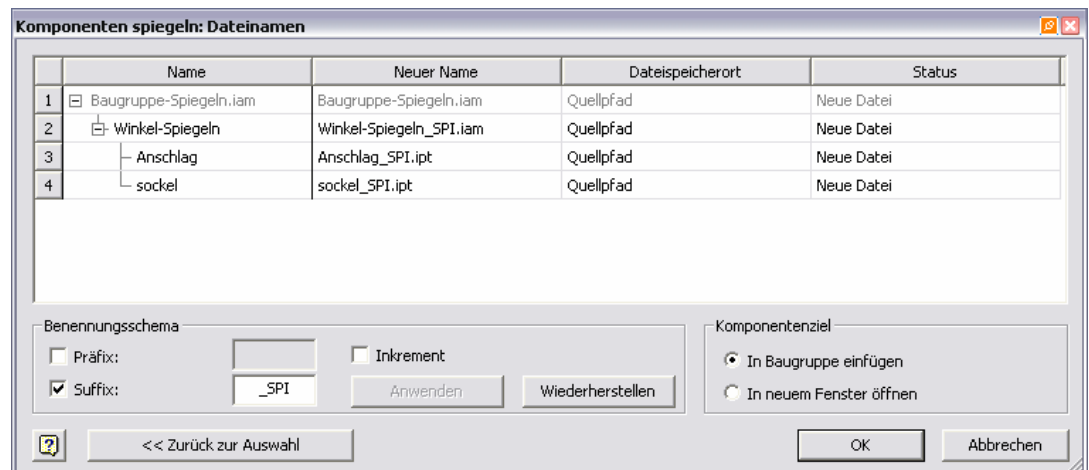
Komponenten spiegeln: Dateinamen

| | Name | Neuer Name | Dateispeicherort | Status |
|---|---|---|---|---|
| 1 | Baugruppe-Spiegeln.iam | Baugruppe-Spiegeln.iam | Quellpfad | Neue Datei |
| 2 | Winkel-Spiegeln | Winkel-Spiegeln_SPI.iam | Quellpfad | Neue Datei |
| 3 | Anschlag | Anschlag_SPI.ipt | Quellpfad | Neue Datei |
| 4 | sockel | sockel_SPI.ipt | Quellpfad | Neue Datei |

Benennungsschema
Präfix:
Inkrement
Suffix: _SPI
Anwenden
Wiederherstellen

Komponentenziel
In Baugruppe einfügen
In neuem Fenster öffnen

<< Zurück zur Auswahl
OK
Abbrechen